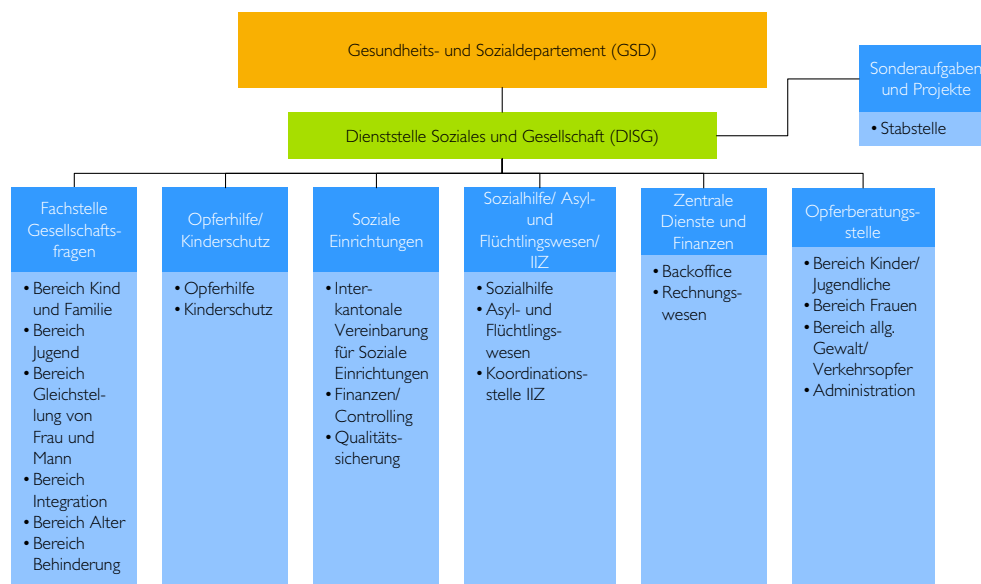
Gesundheits- und Sozialdepartement (GSD)

Sonderaufgaben und Projekte

• Stabstelle

Dienststelle Soziales und Gesellschaft (DISG)

Fachstelle Gesellschaftsfragen

• Bereich Kind und Familie
• Bereich Jugend
• Bereich Gleichstellung von Frau und Mann
• Bereich Integration
• Bereich Alter
• Bereich Behinderung

Opferhilfe/ Kinderschutz

• Opferhilfe
• Kinderschutz

Soziale Einrichtungen

• Interkantonale Vereinbarung für Soziale Einrichtungen
• Finanzen/ Controlling
• Qualitätssicherung

Sozialhilfe/ Asyl- und Flüchtlingswesen/ IIZ

• Sozialhilfe
• Asyl- und Flüchtlingswesen
• Koordinationsstelle IIZ

Zentrale Dienste und Finanzen

• Backoffice
• Rechnungswesen

Opferberatungsstelle

• Bereich Kinder/ Jugendliche
• Bereich Frauen
• Bereich allg. Gewalt/ Verkehrsopfer
• Administration